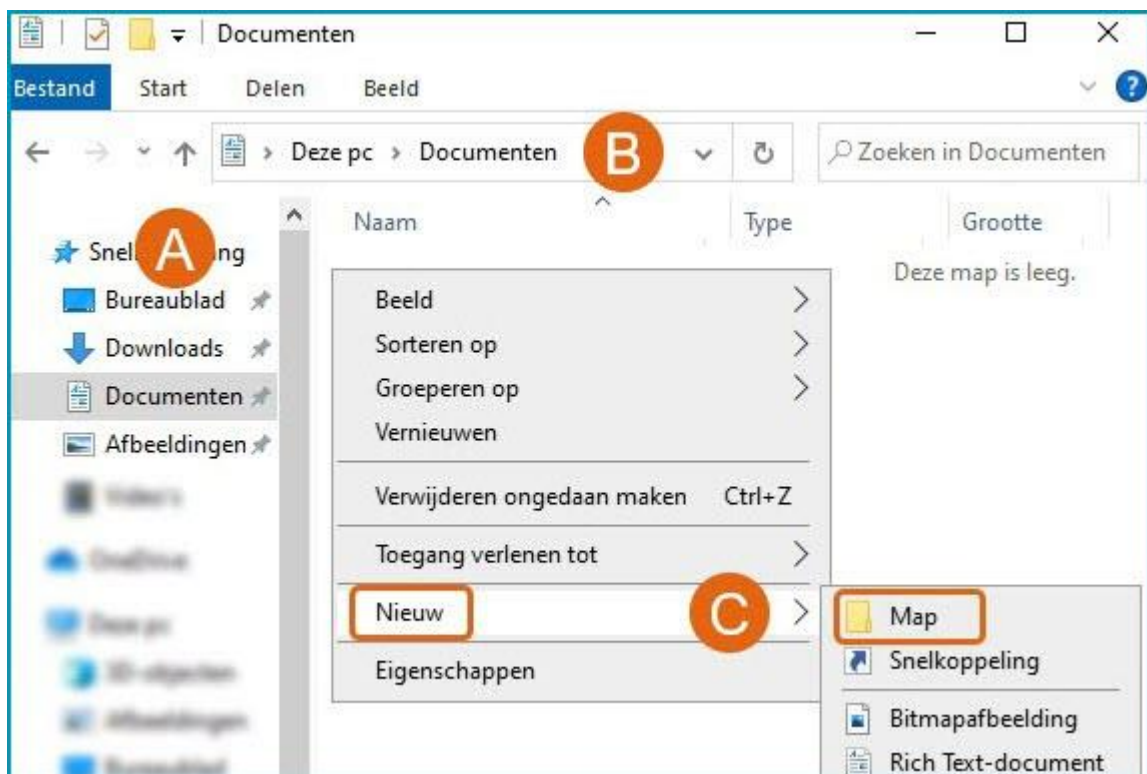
Documenten

Bestand Start Delen Beeld

Deze pc › Documenten

B

Zoeken in Documenten

Naam Type Grootte

Deze map is leeg.

Snel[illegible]ng

A

Bureaublad

Downloads

Documenten

Afbeeldingen

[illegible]

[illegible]

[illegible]

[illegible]

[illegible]

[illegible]

Beeld

Sorteren op

Groeperen op

Vernieuwen

Verwijderen ongedaan maken Ctrl+Z

Toegang verlenen tot

Nieuw

C

Eigenschappen

Map

Snelkoppeling

Bitmapafbeelding

Rich Text-document